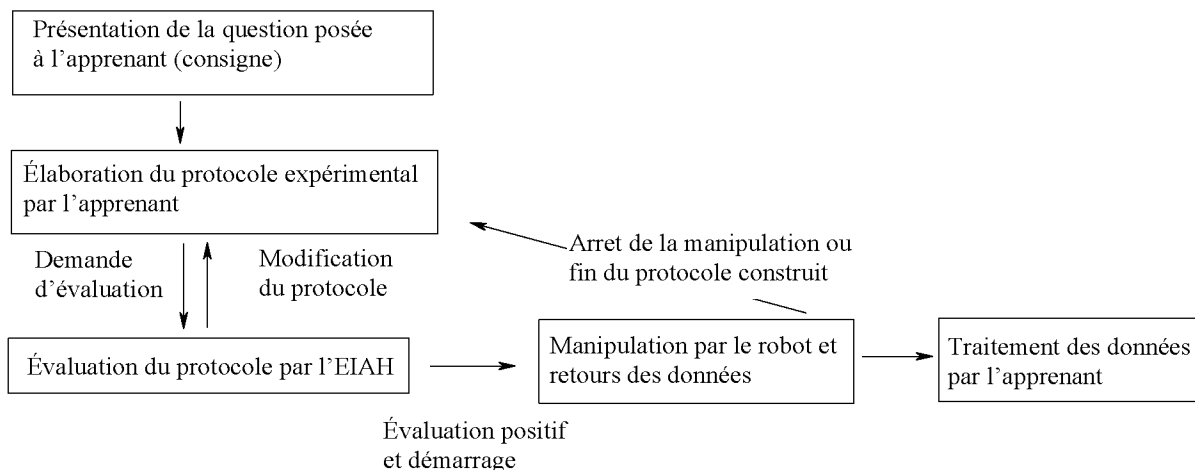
Présentation de la question posée à l'apprenant (consigne)

Élaboration du protocole expérimental par l'apprenant

Arret de la manipulation ou fin du protocole construit

Demande d'évaluation

Modification du protocole

Évaluation du protocole par l'EIAH

Manipulation par le robot et retours des données

Traitement des données par l'apprenant

Évaluation positif et démarrage